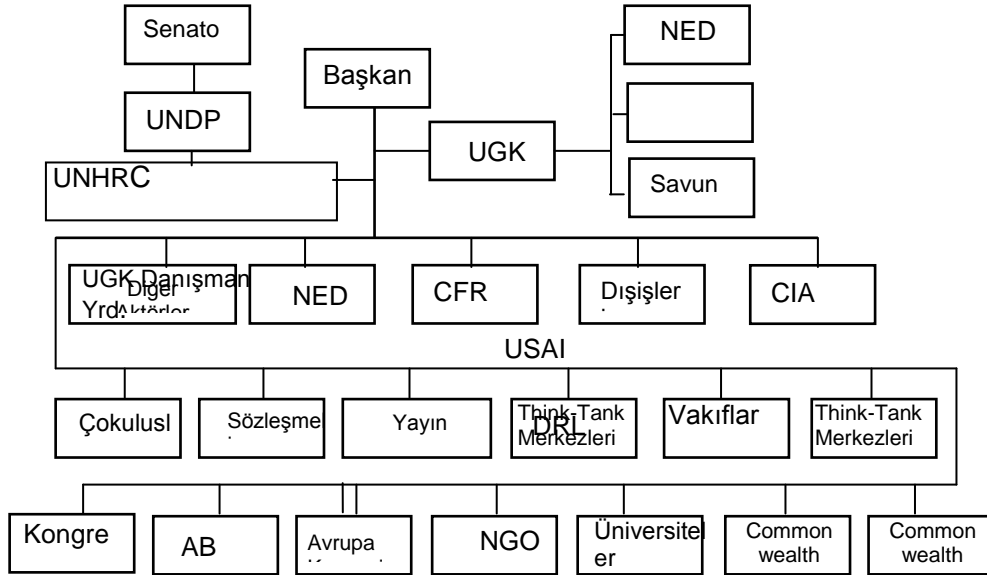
Senato

UNDP

UNHRC

Başkan

NED

UGK

Savun

UGK Danışman Yrd.

Diğer Aktörler

NED

CFR

Dışişler

CIA

USAI

Çokulusl

Sözleşme

Yayın

Think-Tank Merkezleri

DRL

Vakıflar

Think-Tank Merkezleri

Kongre

AB

Avrupa

NGO

Üniversiteler

Common wealth

Common wealth